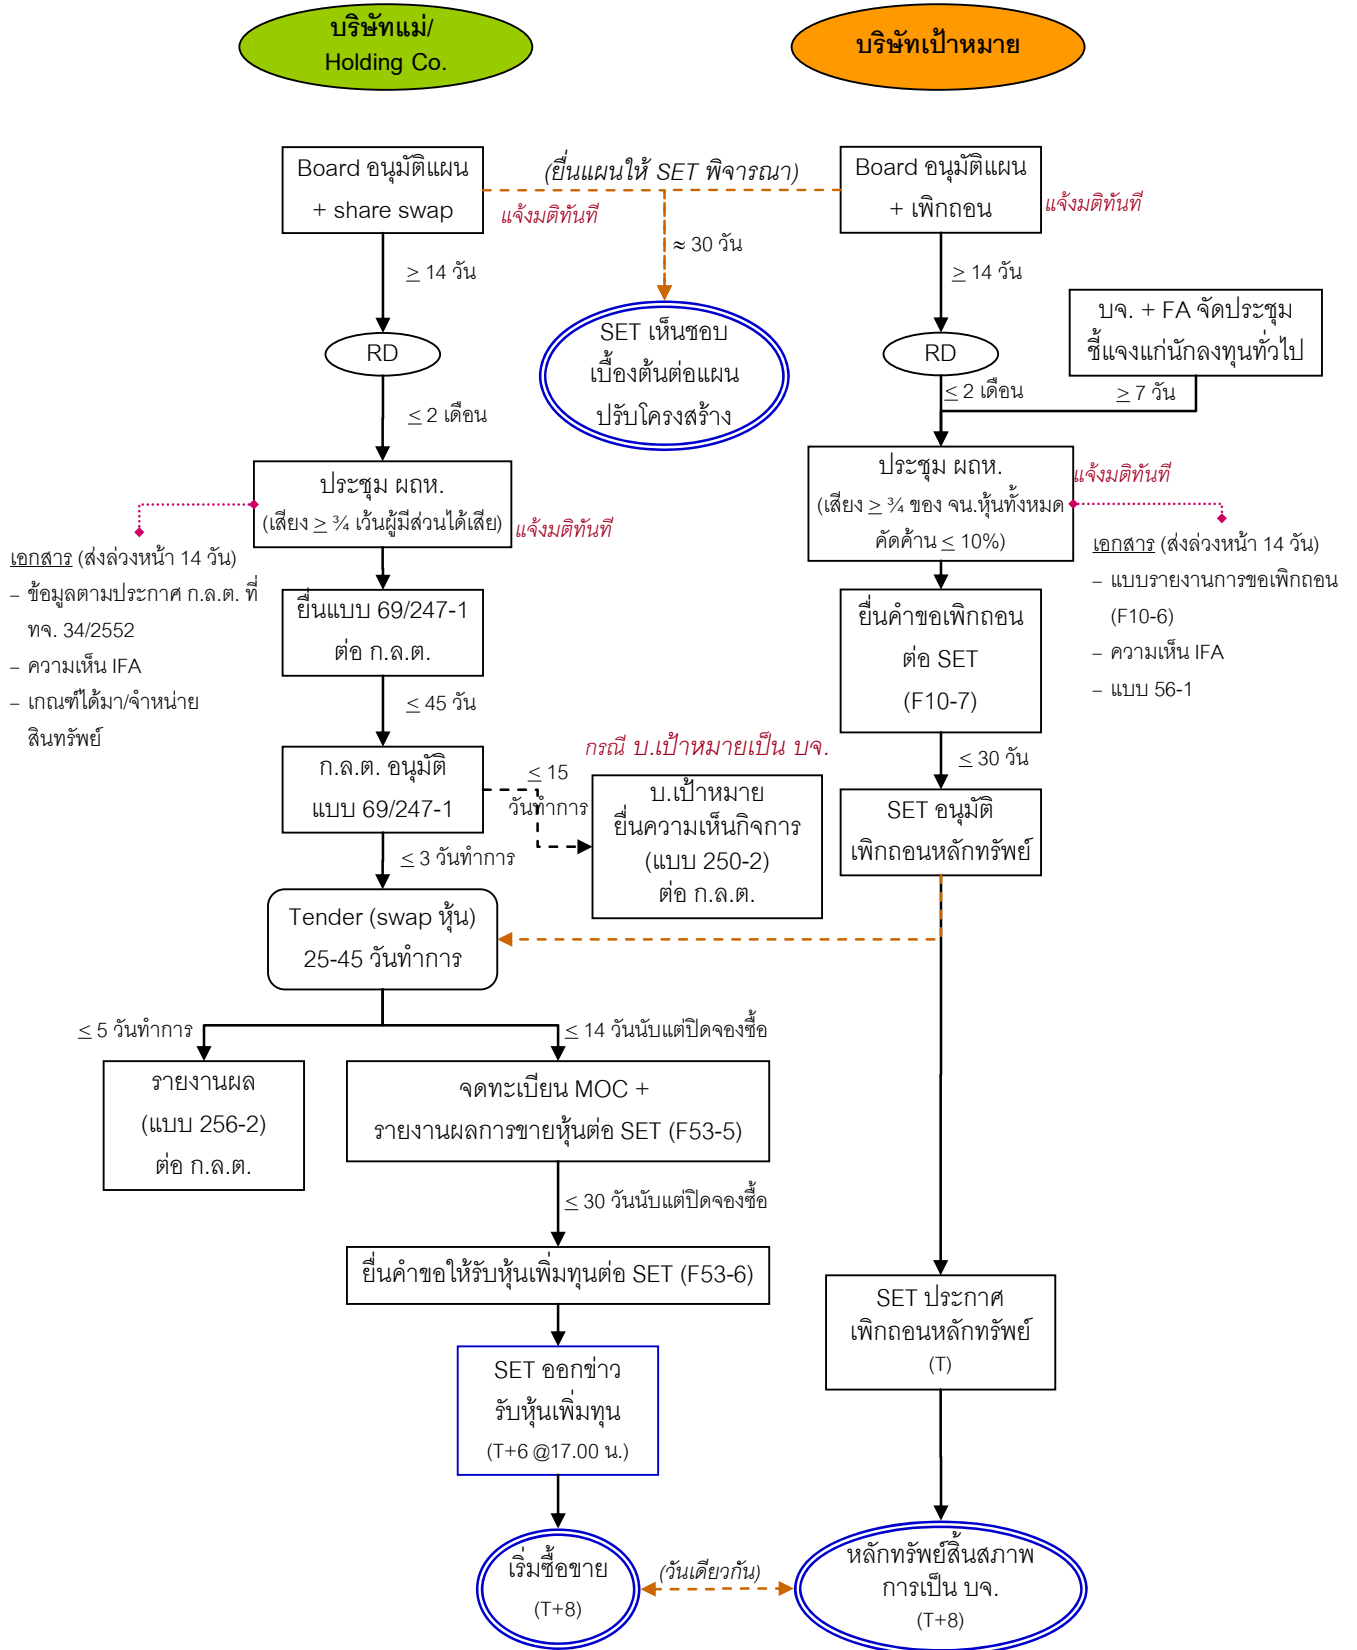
บริษัทแม่/ Holding Co.

บริษัทเป้าหมาย

Board อนุมัติแผน + share swap

(ยื่นแผนให้ SET พิจารณา)

แจ้งมติทันที

Board อนุมัติแผน + เพิกถอน

แจ้งมติทันที

≈ 30 วัน

$\geq$ 14 วัน

$\geq$ 14 วัน

SET เห็นชอบเบื้องต้นต่อแผนปรับโครงสร้าง

RD

RD

บจ. + FA จัดประชุมชี้แจงแก่นักลงทุนทั่วไป

$\leq$ 2 เดือน

$\leq$ 2 เดือน

$\geq$ 7 วัน

ประชุม ผถห. (เสียง $\geq$ ¾ เว้นผู้มีส่วนได้เสีย)

แจ้งมติทันที

ประชุม ผถห. (เสียง $\geq$ ¾ ของ จน.หุ้นทั้งหมด คัดค้าน $\leq$ 10%)

แจ้งมติทันที

เอกสาร (ส่งล่วงหน้า 14 วัน)
– ข้อมูลตามประกาศ ก.ล.ต. ที่ ทจ. 34/2552
– ความเห็น IFA
– เกณฑ์ได้มา/จำหน่ายสินทรัพย์

ยื่นแบบ 69/247-1 ต่อ ก.ล.ต.

ยื่นคำขอเพิกถอนต่อ SET (F10-7)

เอกสาร (ส่งล่วงหน้า 14 วัน)
– แบบรายงานการขอเพิกถอน (F10-6)
– ความเห็น IFA
– แบบ 56-1

$\leq$ 45 วัน

กรณี บ.เป้าหมายเป็น บจ.

$\leq$ 30 วัน

ก.ล.ต. อนุมัติ แบบ 69/247-1

$\leq$ 15 วันทำการ

บ.เป้าหมาย ยื่นความเห็นกิจการ (แบบ 250-2) ต่อ ก.ล.ต.

SET อนุมัติ เพิกถอนหลักทรัพย์

$\leq$ 3 วันทำการ

Tender (swap หุ้น) 25-45 วันทำการ

$\leq$ 5 วันทำการ

$\leq$ 14 วันนับแต่ปิดจองซื้อ

รายงานผล (แบบ 256-2) ต่อ ก.ล.ต.

จดทะเบียน MOC + รายงานผลการขายหุ้นต่อ SET (F53-5)

$\leq$ 30 วันนับแต่ปิดจองซื้อ

ยื่นคำขอให้รับหุ้นเพิ่มทุนต่อ SET (F53-6)

SET ประกาศ เพิกถอนหลักทรัพย์ (T)

SET ออกข่าว รับหุ้นเพิ่มทุน (T+6 @17.00 น.)

เริ่มซื้อขาย (T+8)

(วันเดียวกัน)

หลักทรัพย์สิ้นสภาพการเป็น บจ. (T+8)